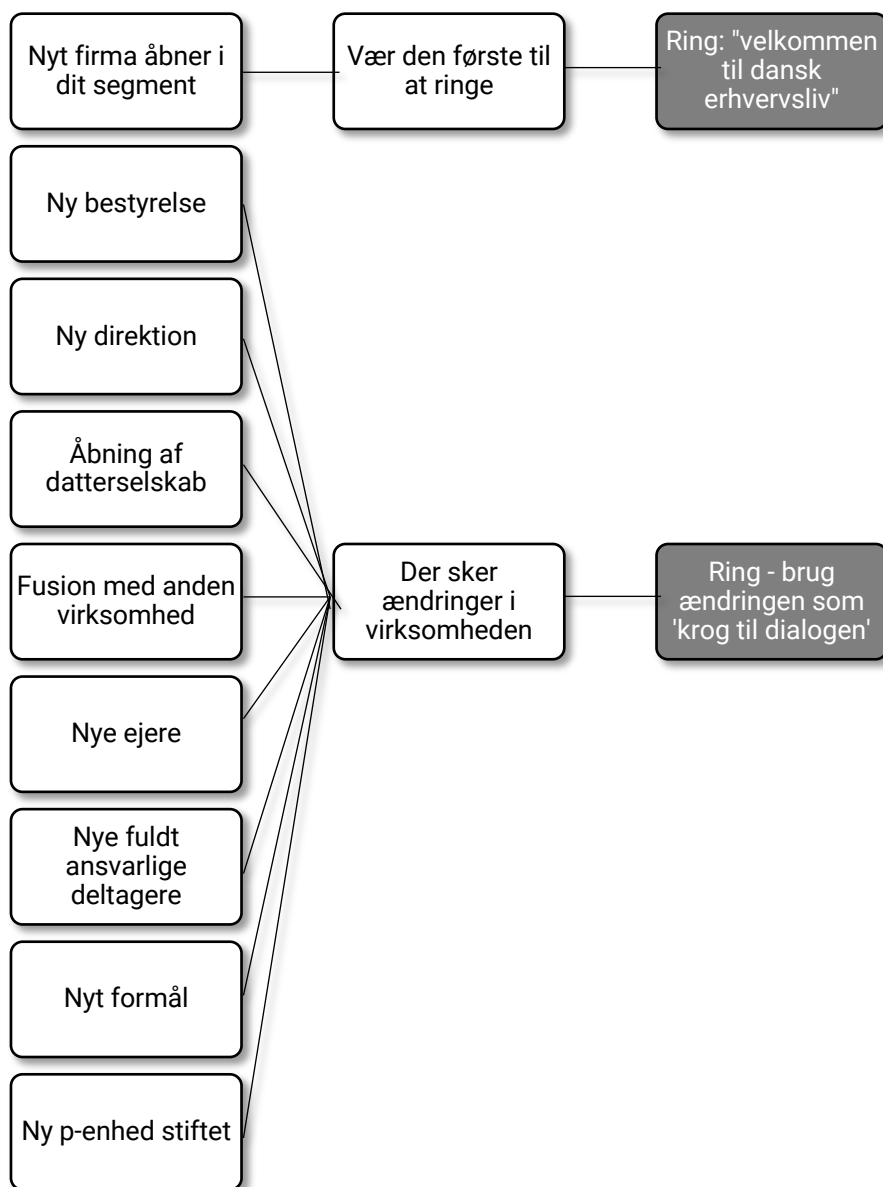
Nyt firma åbner i dit segment

Vær den første til at ringe

Ring: "velkommen til dansk erhvervsliv"

Ny bestyrelse

Ny direktion

Åbning af datterselskab

Fusion med anden virksomhed

Der sker ændringer i virksomheden

Ring - brug ændringen som 'krog til dialogen'

Nye ejere

Nye fuldt ansvarlige deltagere

Nyt formål

Ny p-enhed stiftet